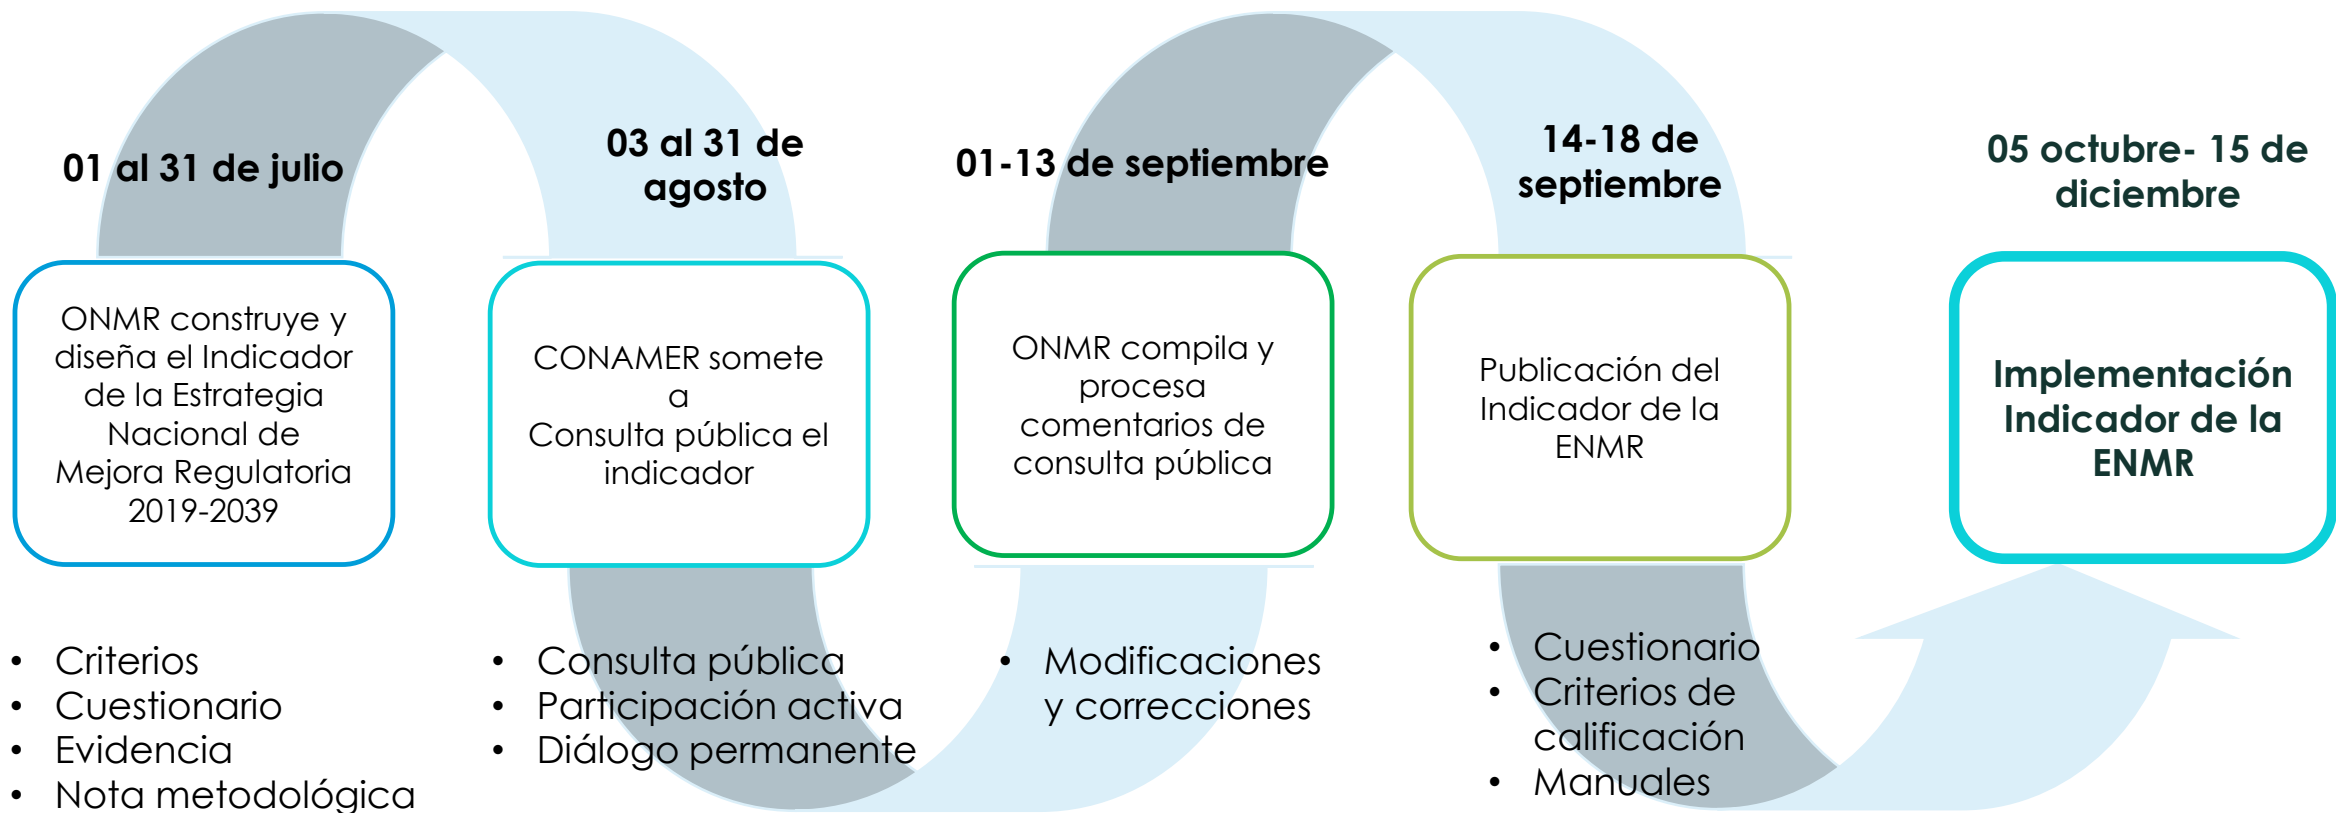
01 al 31 de julio

ONMR construye y diseña el Indicador de la Estrategia Nacional de Mejora Regulatoria 2019-2039

- Criterios
- Cuestionario
- Evidencia
- Nota metodológica

03 al 31 de agosto

CONAMER somete a Consulta pública el indicador

- Consulta pública
- Participación activa
- Diálogo permanente

01-13 de septiembre

ONMR compila y procesa comentarios de consulta pública

- Modificaciones y correcciones

14-18 de septiembre

Publicación del Indicador de la ENMR

- Cuestionario
- Criterios de calificación
- Manuales

05 octubre- 15 de diciembre

Implementación Indicador de la ENMR